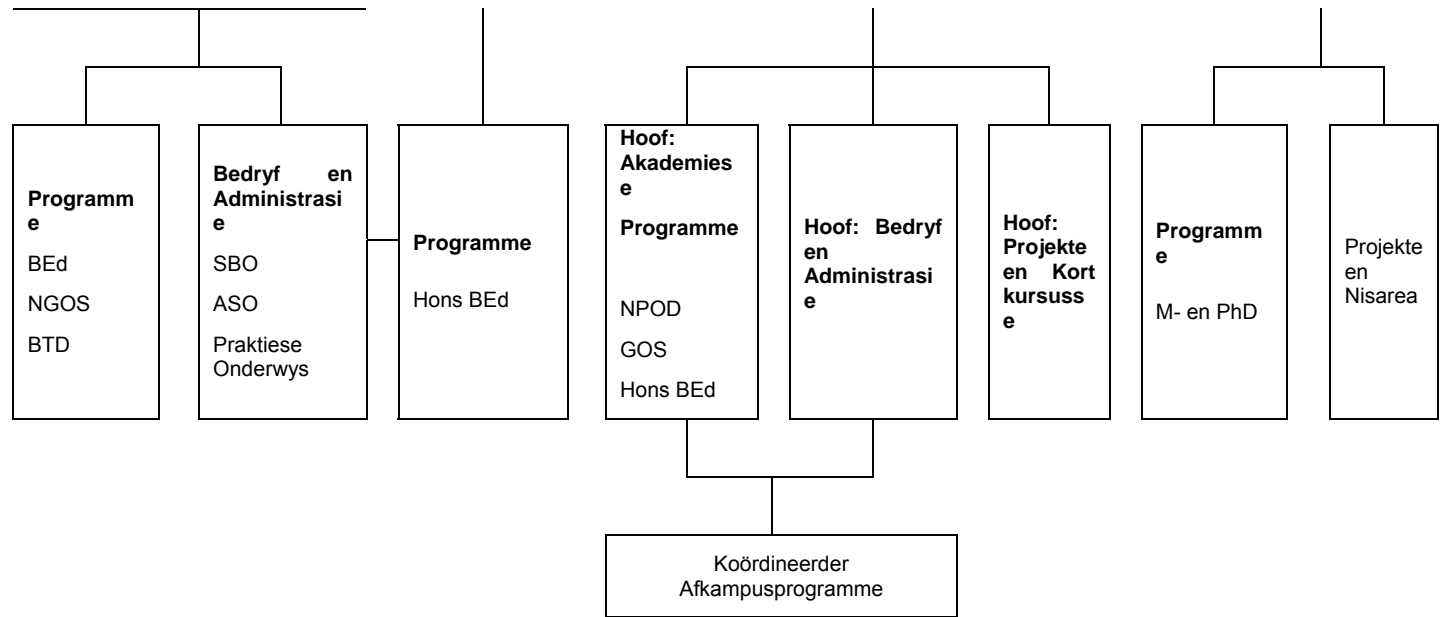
Programme

BEd

NGOS

BTD

Bedryf en Administrasie

SBO

ASO

Praktiese Onderwys

Programme

Hons BEd

Hoof: Akademiese

Programme

NPOD

GOS

Hons BEd

Hoof: Bedryf en Administrasie

Hoof: Projekte en Kortkursusse

Programme

M- en PhD

Projekte en Nisarea

Koördineerder Afkampusprogramme